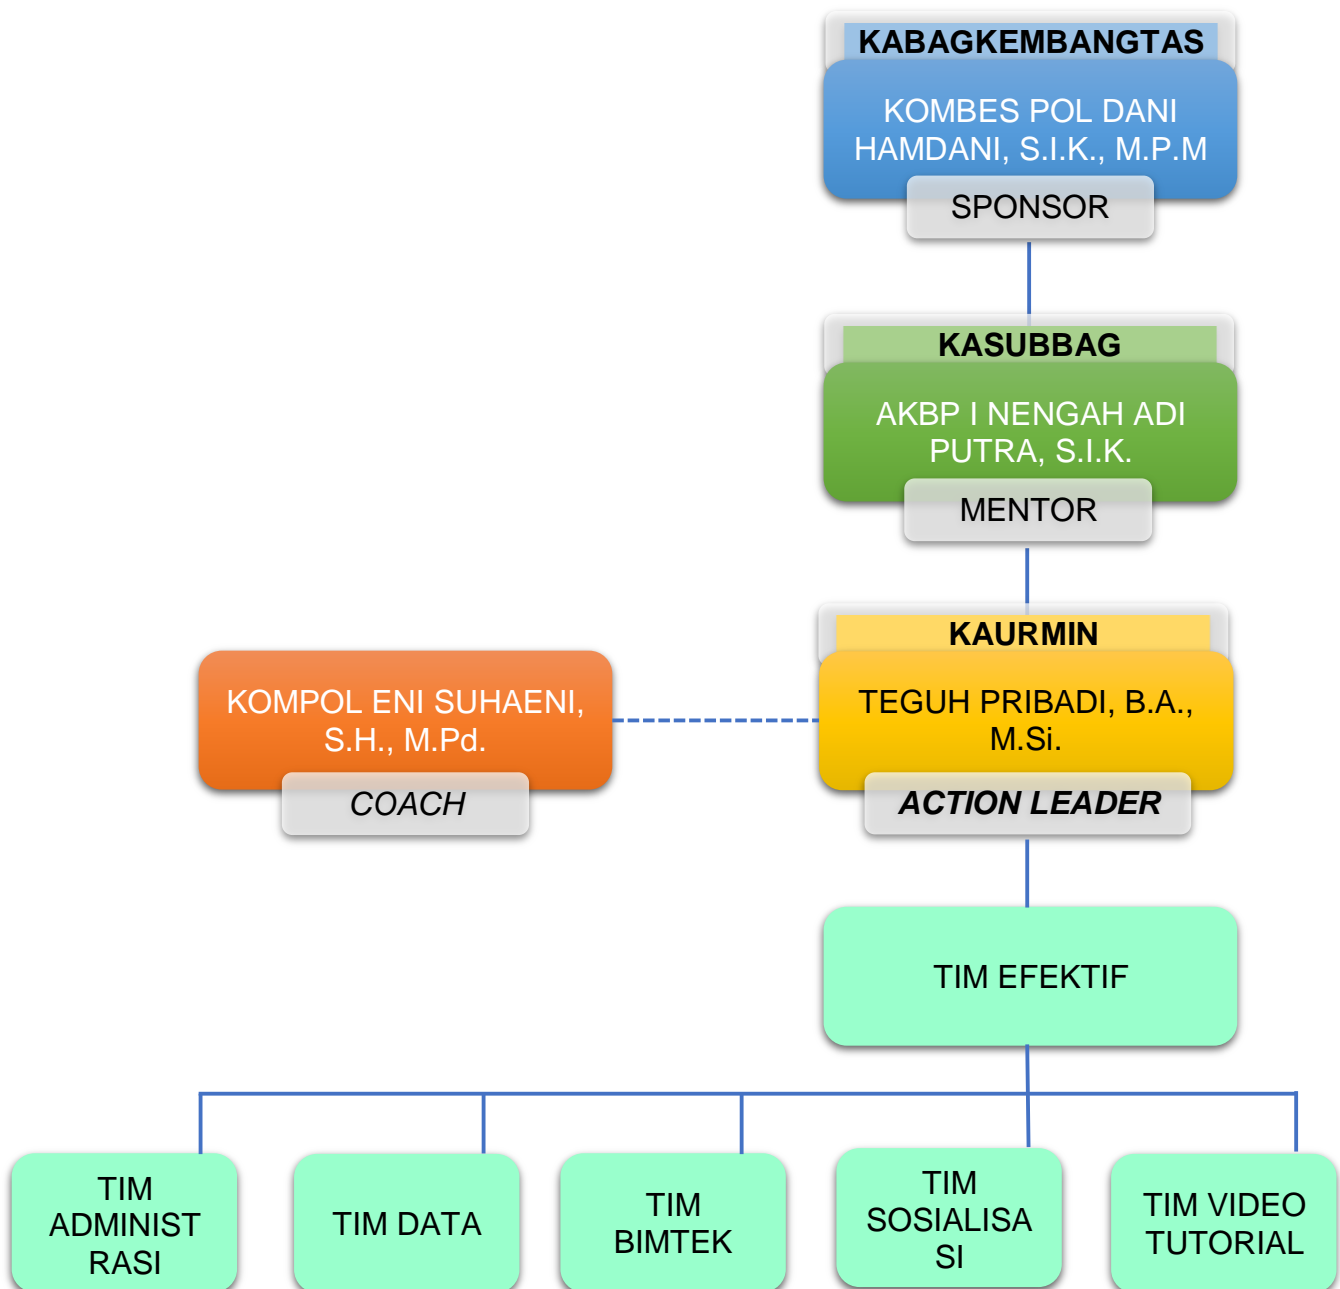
KABAGKEMBANGTAS

KOMBES POL DANI HAMDANI, S.I.K., M.P.M

SPONSOR

KASUBBAG

AKBP I NENGAH ADI PUTRA, S.I.K.

MENTOR

KAURMIN

TEGUH PRIBADI, B.A., M.Si.

ACTION LEADER

KOMPOL ENI SUHAENI, S.H., M.Pd.

COACH

TIM EFEKTIF

TIM ADMINIST RASI

TIM DATA

TIM BIMTEK

TIM SOSIALISA SI

TIM VIDEO TUTORIAL